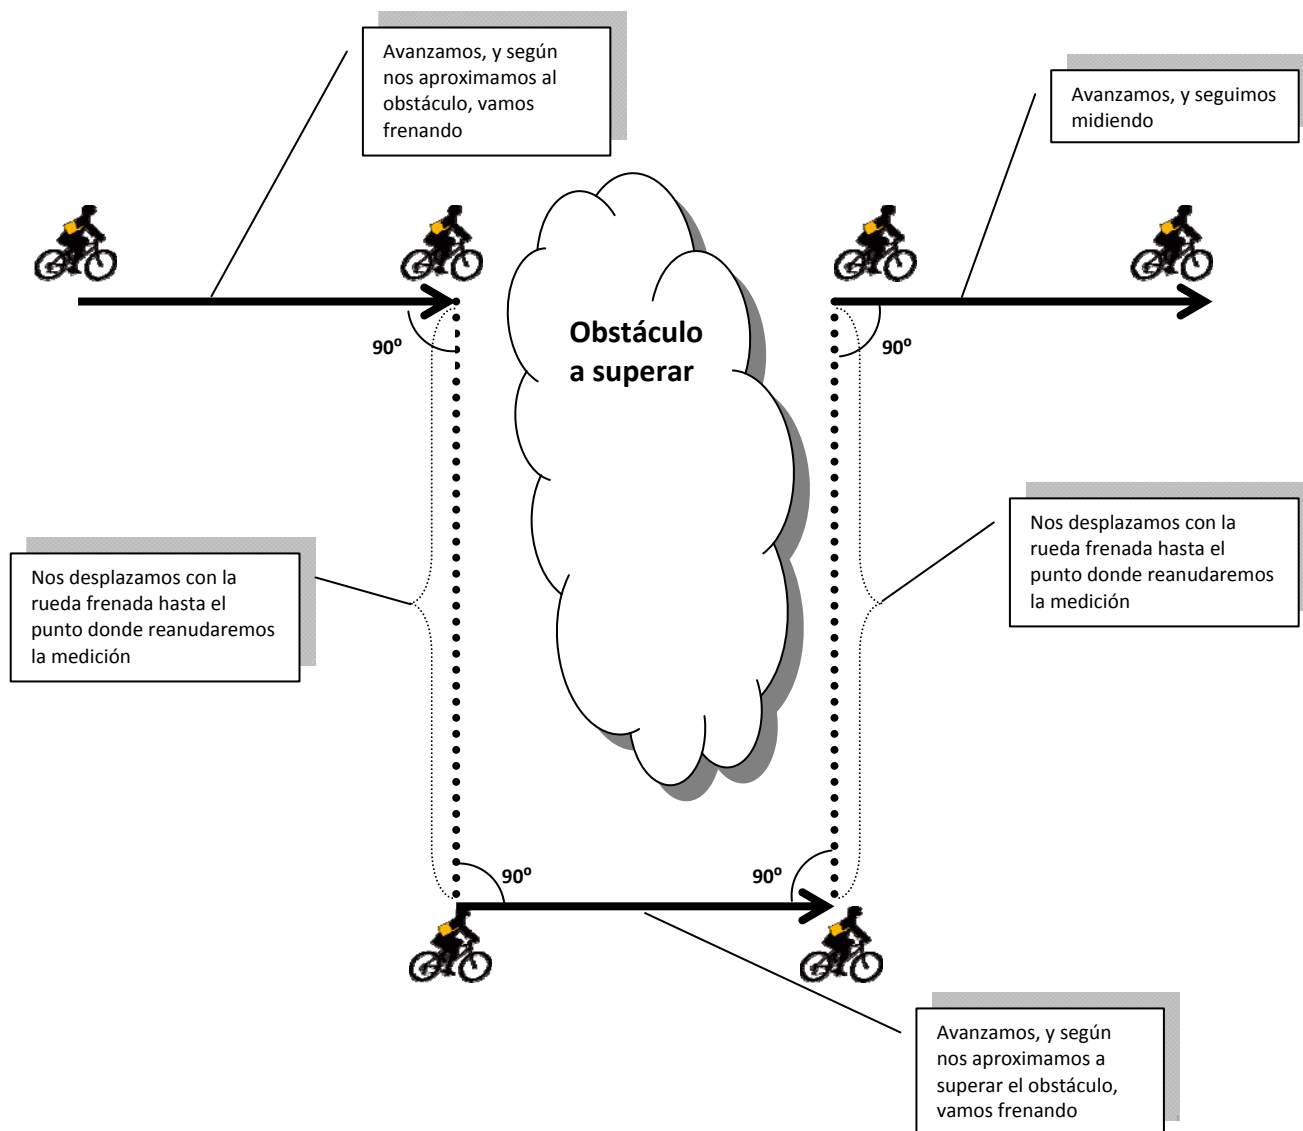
Avanzamos, y según nos aproximamos al obstáculo, vamos frenando

Avanzamos, y seguimos midiendo

Obstáculo a superar

90º

90º

Nos desplazamos con la rueda frenada hasta el punto donde reanudaremos la medición

Nos desplazamos con la rueda frenada hasta el punto donde reanudaremos la medición

90º

90º

Avanzamos, y según nos aproximamos a superar el obstáculo, vamos frenando